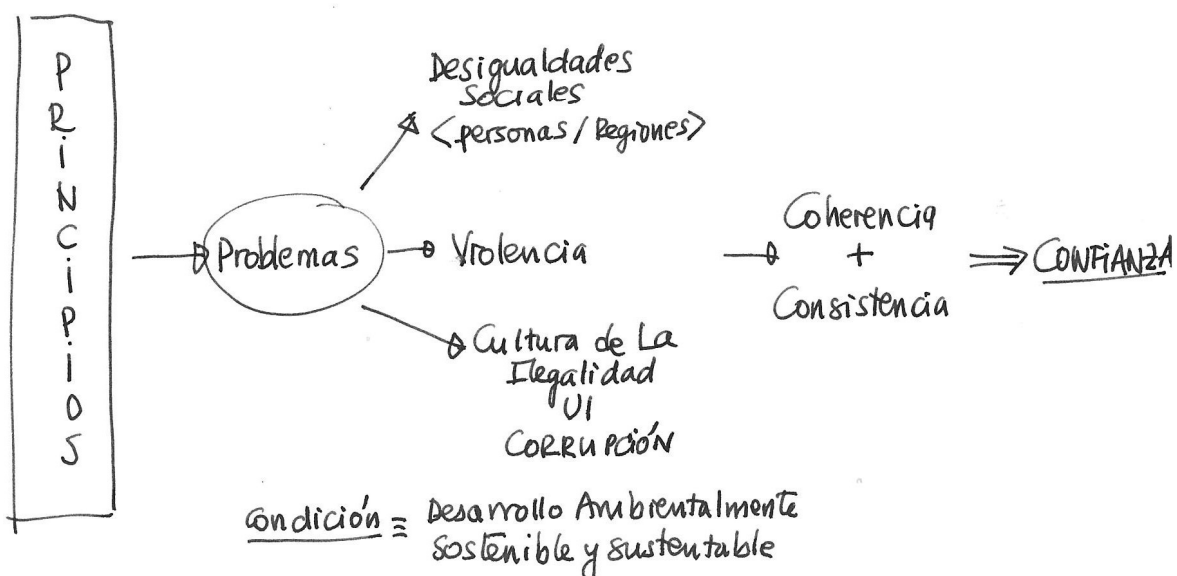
PRINCIPIOS

Problemas

Desigualdades Sociales <personas / Regiones>

Violencia

Cultura de La Ilegalidad
U
CORRUPCIÓN

Coherencia + Consistencia

$\Rightarrow$ CONFIANZA

Condición $\equiv$ Desarrollo Ambientalmente Sostenible y sustentable